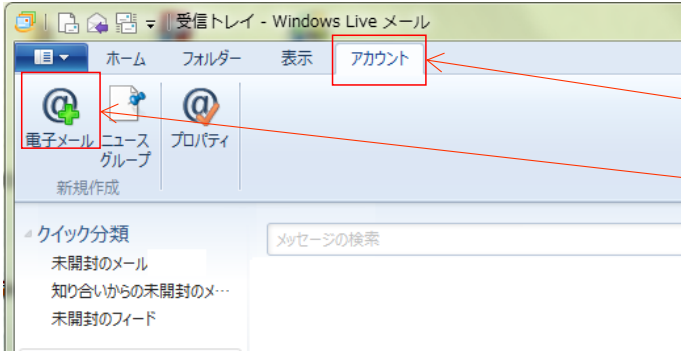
受信トレイ - Windows Live メール

ホーム
フォルダー
表示
アカウント

電子メール
ニュースグループ
プロパティ
新規作成

クイック分類
未開封のメール
知り合いからの未開封のメ…
未開封のフィード

メッセージの検索